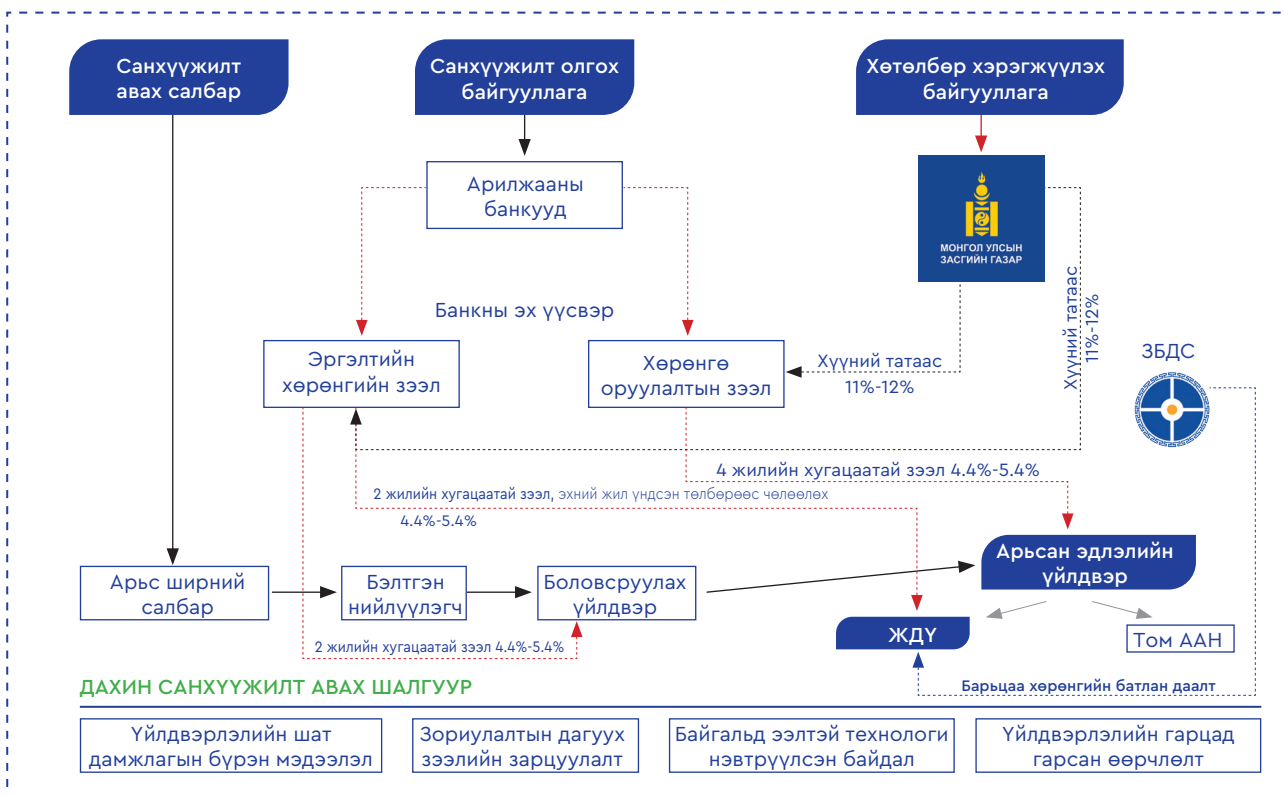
Санхүүжилт авах салбар

Санхүүжилт олгох байгууллага

Хөтөлбөр хэрэгжүүлэх байгууллага

Арилжааны банкууд

МОНГОЛ УЛСЫН ЗАСГИЙН ГАЗАР

Банкны эх үүсвэр

Хүүний татаас 11%-12%

ЗБДС

Эргэлтийн хөрөнгийн зээл

Хөрөнгө оруулалтын зээл

Хүүний татаас 11%-12%

4 жилийн хугацаатай зээл 4.4%-5.4%

2 жилийн хугацаатай зээл, эхний жил үндсэн төлбөрөөс чөлөөлөх 4.4%-5.4%

Арьсан эдлэлийн үйлдвэр

Арьс ширний салбар

Бэлтгэн нийлүүлэгч

Боловсруулах үйлдвэр

ЖДҮ

Том ААН

2 жилийн хугацаатай зээл 4.4%-5.4%

Барьцаа хөрөнгийн батлан даалт

ДАХИН САНХҮҮЖИЛТ АВАХ ШАЛГУУР

Үйлдвэрлэлийн шат дамжлагын бүрэн мэдээлэл

Зориулалтын дагуух зээлийн зарцуулалт

Байгальд ээлтэй технологи нэвтрүүлсэн байдал

Үйлдвэрлэлийн гарцад гарсан өөрчлөлт